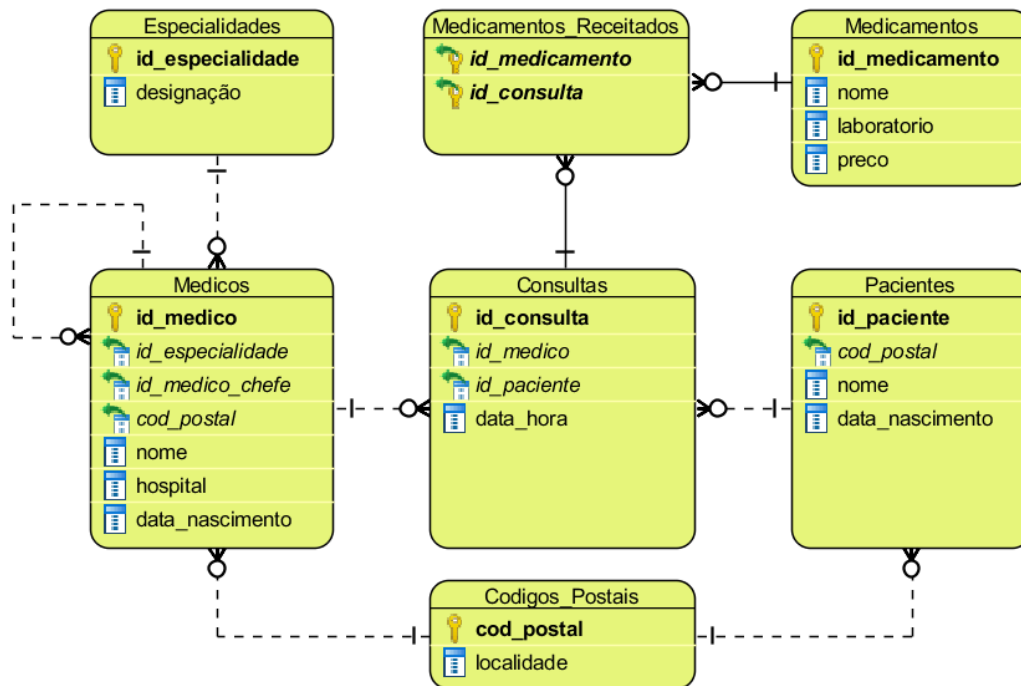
Especialidades
id_especialidade
designação

Medicamentos_Receitados
id_medicamento
id_consulta

Medicamentos
id_medicamento
nome
laboratorio
preco

Medicos
id_medico
id_especialidade
id_medico_chefe
cod_postal
nome
hospital
data_nascimento

Consultas
id_consulta
id_medico
id_paciente
data_hora

Pacientes
id_paciente
cod_postal
nome
data_nascimento

Codigos_Postais
cod_postal
localidade